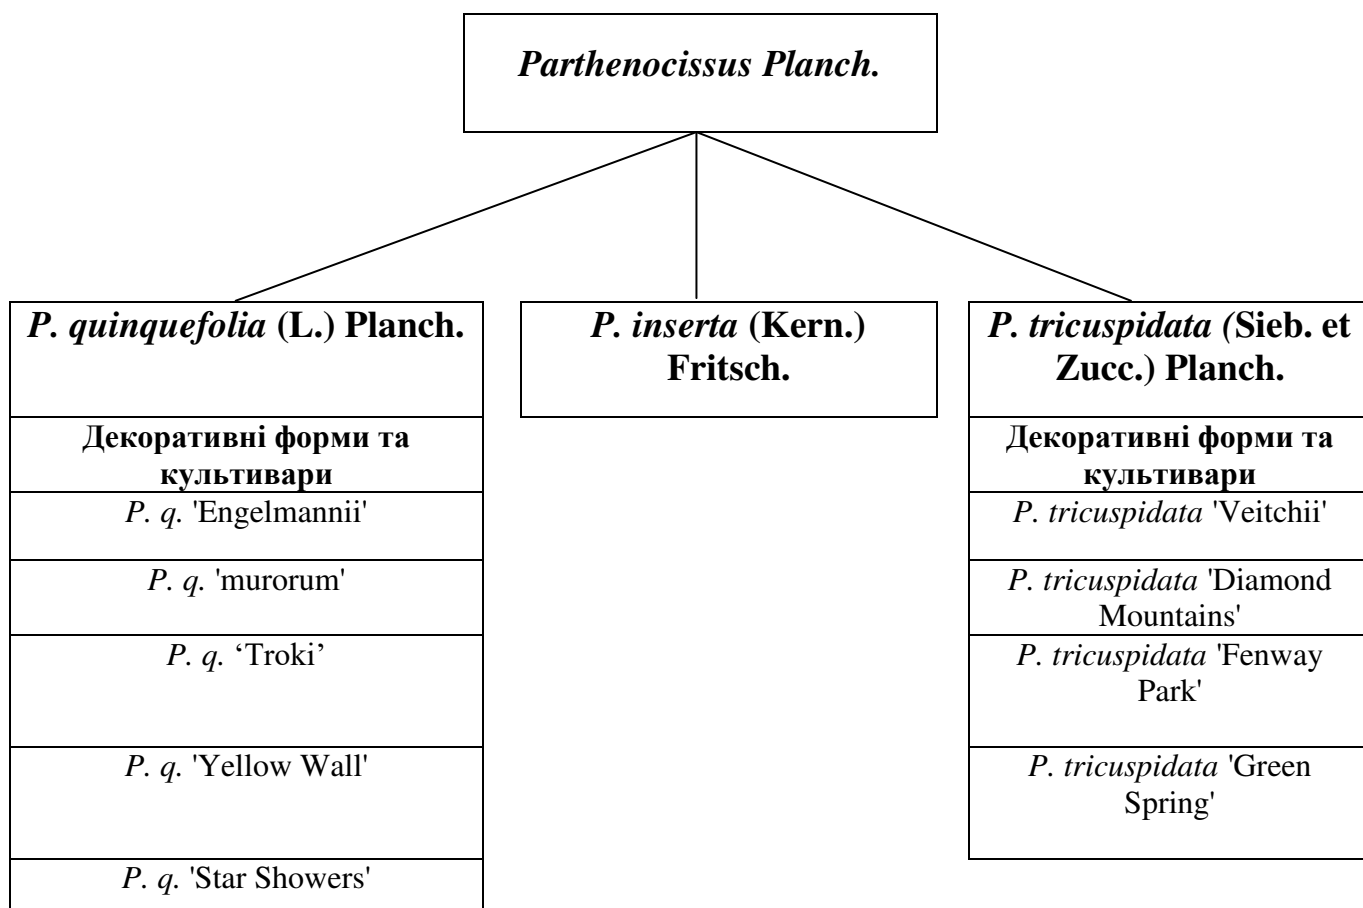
Parthenocissus Planch.

P. quinquefolia (L.) Planch.

Декоративні форми та культивари

P. q. 'Engelmannii'

P. q. 'murorum'

P. q. ‘Troki’

P. q. 'Yellow Wall'

P. q. 'Star Showers'

P. inserta (Kern.) Fritsch.

P. tricuspidata (Sieb. et Zucc.) Planch.

Декоративні форми та культивари

P. tricuspidata 'Veitchii'

P. tricuspidata 'Diamond Mountains'

P. tricuspidata 'Fenway Park'

P. tricuspidata 'Green Spring'